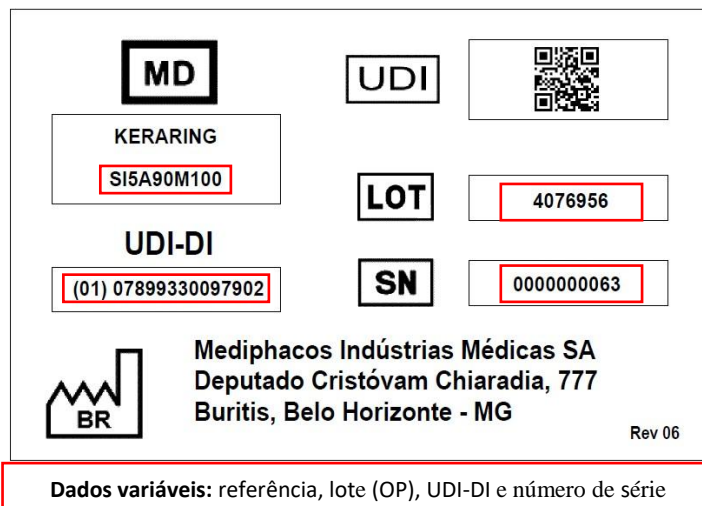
MD

UDI

KERARING

SI5A90M100

LOT

4076956

UDI-DI

(01) 07899330097902

SN

0000000063

BR

Mediphacos Indústrias Médicas SA
Deputado Cristóvam Chiaradia, 777
Buritis, Belo Horizonte - MG

Rev 06

**Dados variáveis:** referência, lote (OP), UDI-DI e número de série